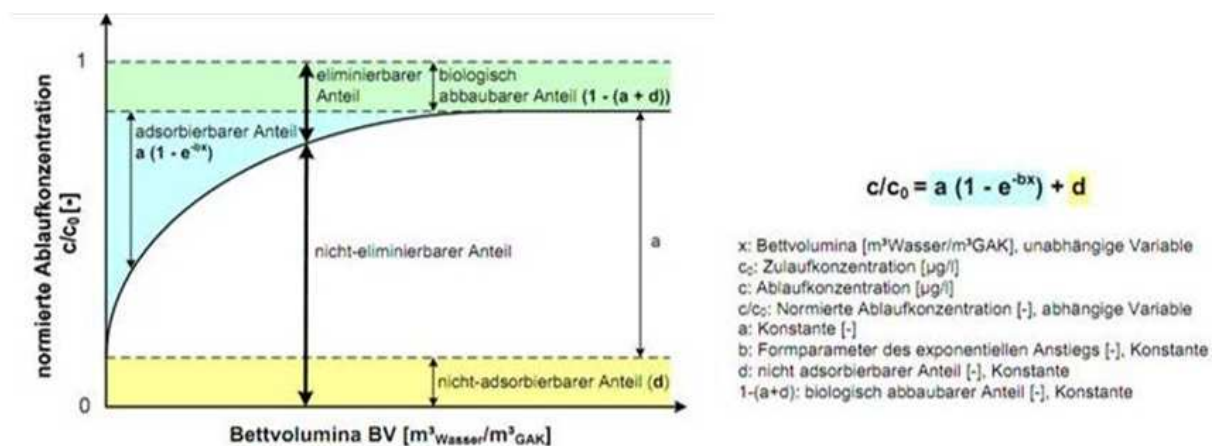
normierte Ablaufkonzentration $c/c_0$ [-]

1

0

eliminierbarer Anteil

biologisch abbaubarer Anteil (1 - (a + d))

adsorbierbarer Anteil
a (1 - $e^{-bx}$)

nicht-eliminierbarer Anteil

a

nicht-adsorbierbarer Anteil (d)

Bettvolumina BV [$m^3_{Wasser}/m^3_{GAK}$]

$c/c_0 = a\,(1 - e^{-bx}) + d$

x: Bettvolumina [m³Wasser/m³GAK], unabhängige Variable
$c_0$: Zulaufkonzentration [µg/l]
c: Ablaufkonzentration [µg/l]
$c/c_0$: Normierte Ablaufkonzentration [-], abhängige Variable
a: Konstante [-]
b: Formparameter des exponentiellen Anstiegs [-], Konstante
d: nicht adsorbierbarer Anteil [-], Konstante
1-(a+d): biologisch abbaubarer Anteil [-], Konstante